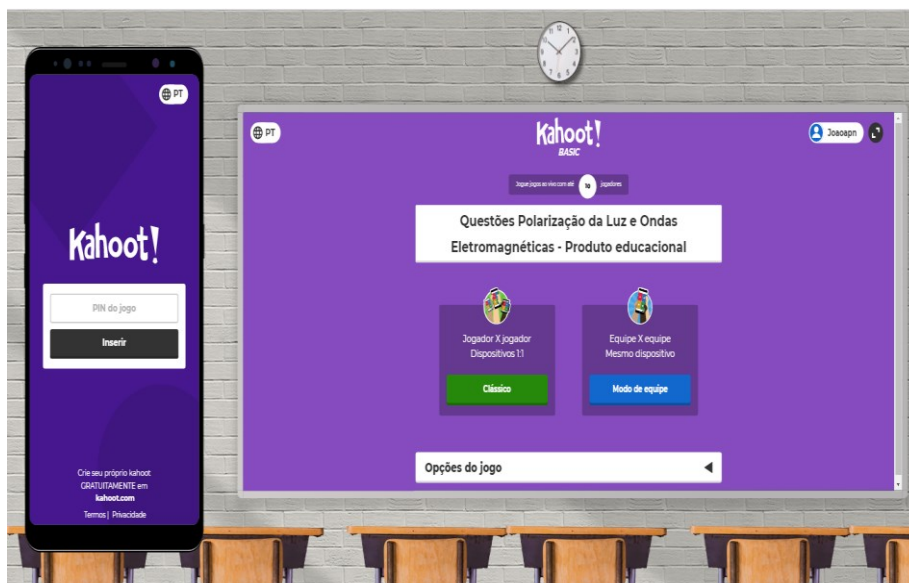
PT

Kahoot!

PIN do jogo

Inserir

Crie seu próprio kahoot GRATUITAMENTE em kahoot.com

Termos | Privacidade

PT

Kahoot!
BASIC

Joaoapn

Jogue jogos ao vivo com até 10 jogadores

Questões Polarização da Luz e Ondas Eletromagnéticas - Produto educacional

Jogador X jogador
Dispositivos 1:1

Clássico

Equipe X equipe
Mesmo dispositivo

Modo de equipe

Opções do jogo